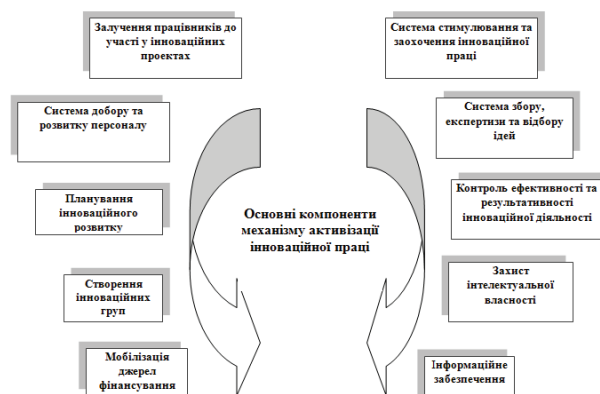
Залучення працівників до участі у інноваційних проектах

Система добору та розвитку персоналу

Планування інноваційного розвитку

Створення інноваційних груп

Мобілізація джерел фінансування

Система стимулювання та заохочення інноваційної праці

Система збору, експертизи та відбору ідей

Контроль ефективності та результативності інноваційної діяльності

Захист інтелектуальної власності

Інформаційне забезпечення

Основні компоненти механізму активізації інноваційної праці